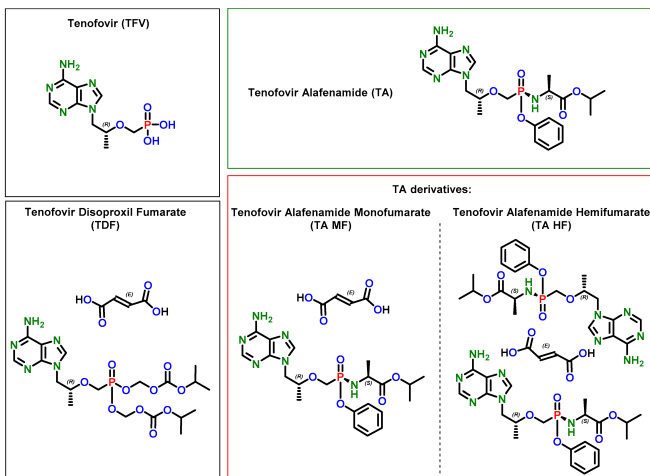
Tenofovir (TFV)

$NH_2$
N N N N
(R)
O
P
O
OH
OH

Tenofovir Alafenamide (TA)

$NH_2$
N N N N
(R)
O
P
O
O
(S)
NH
O
O

TA derivatives:

Tenofovir Disoproxil Fumarate (TDF)

HO
O
(E)
O
OH

$NH_2$
N N N N
(R)
O
P
O
O
O
O
O
O
O
O

Tenofovir Alafenamide Monofumarate (TA MF)

HO
O
(E)
O
OH

$NH_2$
N N N N
(R)
O
P
O
NH
(S)
O
O
O

Tenofovir Alafenamide Hemifumarate (TA HF)

O
O
(S)
NH
P
O
O
(R)
O
N N N N
$NH_2$

HO
O
(E)
O
OH

$NH_2$
N N N N
(R)
O
P
O
NH
(S)
O
O
O